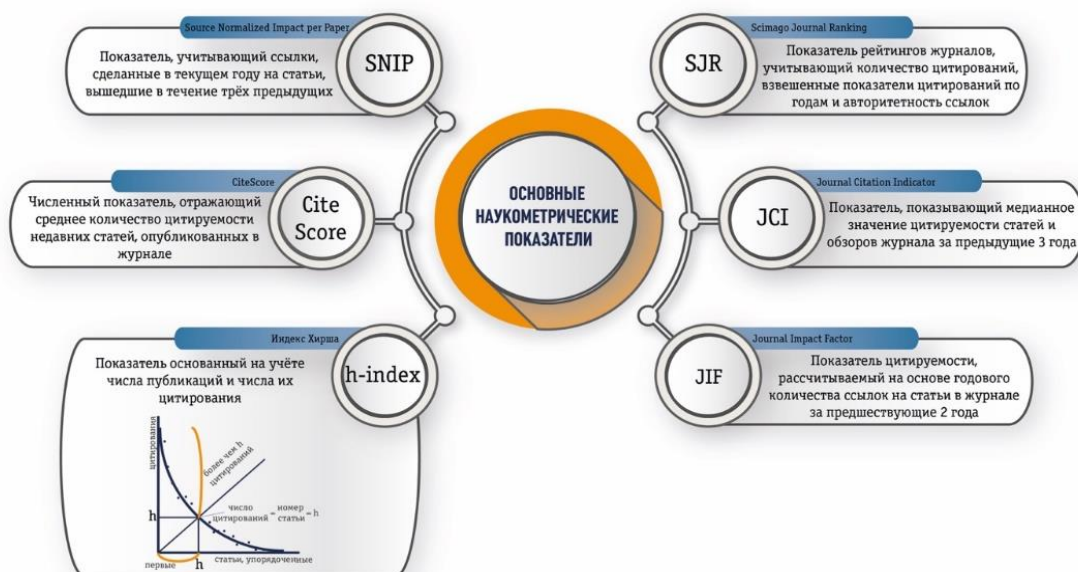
ОСНОВНЫЕ НАУКОМЕТРИЧЕСКИЕ ПОКАЗАТЕЛИ

Source Normalized Impact per Paper
SNIP
Показатель, учитывающий ссылки, сделанные в текущем году на статьи, вышедшие в течение трёх предыдущих

CiteScore
Cite Score
Численный показатель, отражающий среднее количество цитируемости недавних статей, опубликованных в журнале

Индекс Хирша
h-index
Показатель основанный на учёте числа публикаций и числа их цитирования

цитирования
более чем h цитирований
h
число цитирований = номер статьи = h
первые
h
статьи, упорядоченные

Scimago Journal Ranking
SJR
Показатель рейтингов журналов, учитывающий количество цитирований, взвешенные показатели цитирований по годам и авторитетность ссылок

Journal Citation Indicator
JCI
Показатель, показывающий медианное значение цитируемости статей и обзоров журнала за предыдущие 3 года

Journal Impact Factor
JIF
Показатель цитируемости, рассчитываемый на основе годового количества ссылок на статьи в журнале за предшествующие 2 года